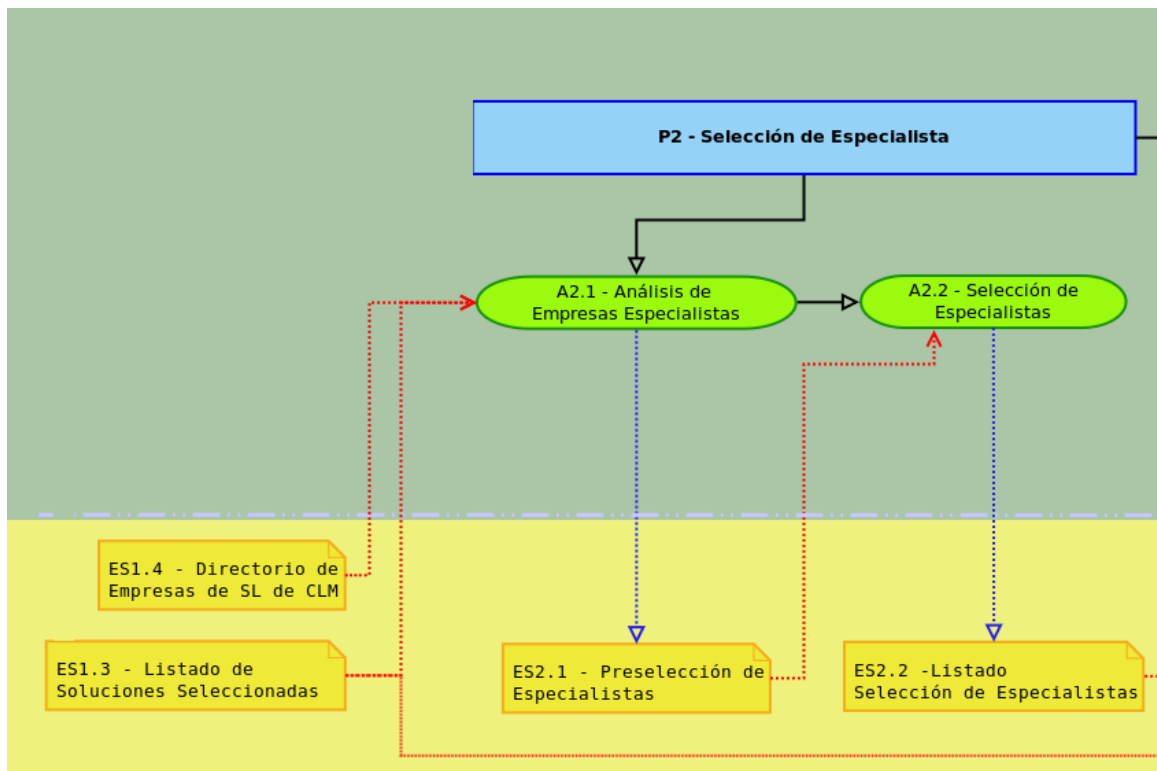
P2 - Selección de Especialista

A2.1 - Análisis de Empresas Especialistas

A2.2 - Selección de Especialistas

ES1.4 - Directorio de Empresas de SL de CLM

ES1.3 - Listado de Soluciones Seleccionadas

ES2.1 - Preselección de Especialistas

ES2.2 -Listado Selección de Especialistas